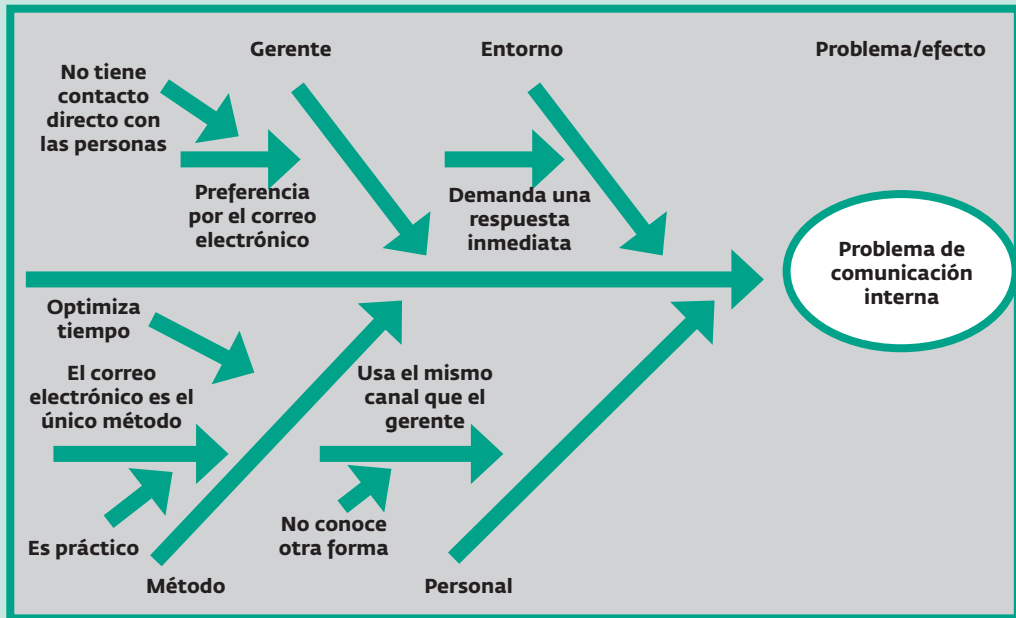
Gerente

Entorno

Problema/efecto

No tiene contacto directo con las personas

Preferencia por el correo electrónico

Demanda una respuesta inmediata

Problema de comunicación interna

Optimiza tiempo

El correo electrónico es el único método

Es práctico

Usa el mismo canal que el gerente

No conoce otra forma

Método

Personal